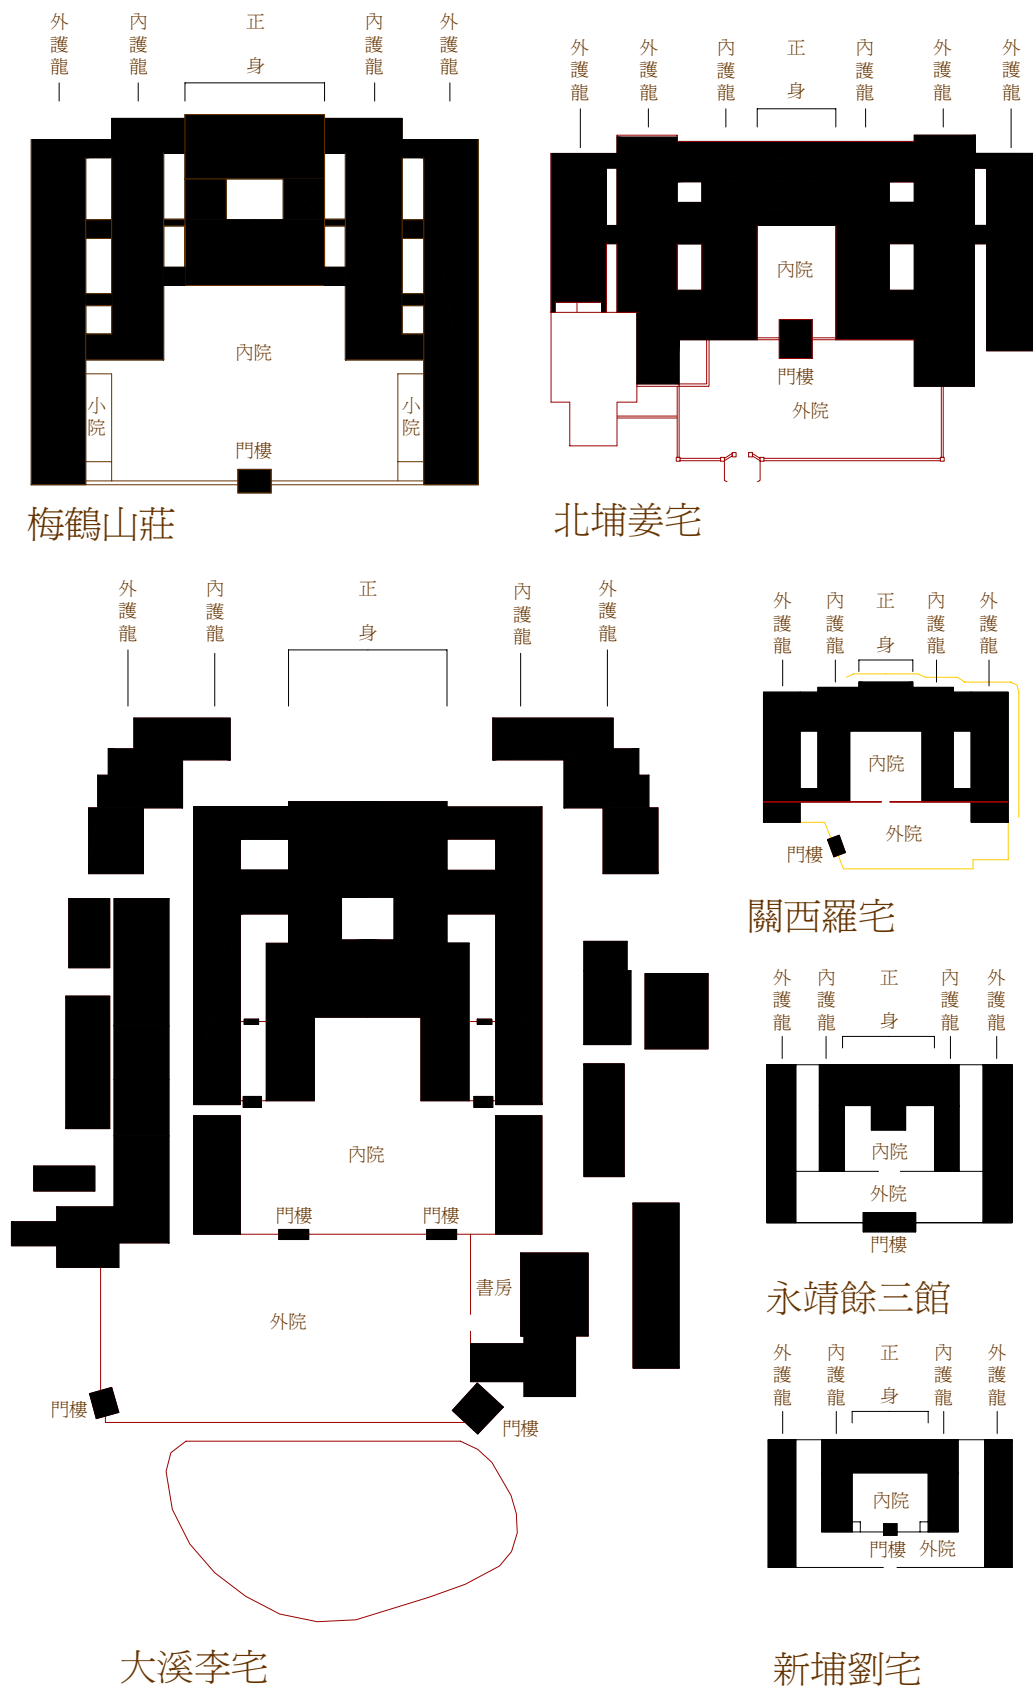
外護龍 內護龍 正身 內護龍 外護龍

內院

小院 小院

門樓

梅鶴山莊

外護龍 外護龍 內護龍 正身 內護龍 外護龍 外護龍

內院

門樓

外院

北埔姜宅

外護龍 內護龍 正身 內護龍 外護龍

內院

門樓 門樓

書房

外院

門樓 門樓

大溪李宅

外護龍 內護龍 正身 內護龍 外護龍

內院

外院

門樓

關西羅宅

外護龍 內護龍 正身 內護龍 外護龍

內院

外院

門樓

永靖餘三館

外護龍 內護龍 正身 內護龍 外護龍

內院

門樓 外院

新埔劉宅